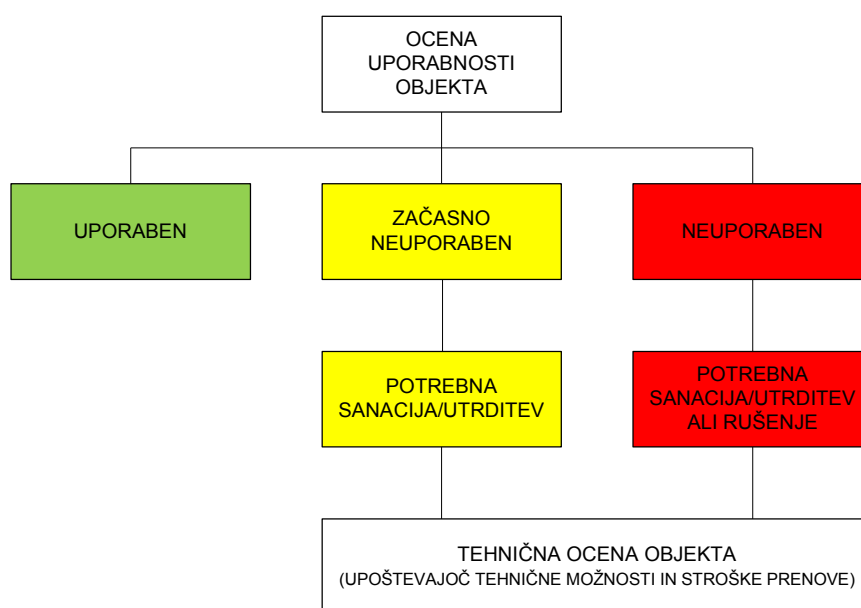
OCENA UPORABNOSTI OBJEKTA

UPORABEN

ZAČASNO NEUPORABEN

NEUPORABEN

POTREBNA SANACIJA/UTRDITEV

POTREBNA SANACIJA/UTRDITEV ALI RUŠENJE

TEHNIČNA OCENA OBJEKTA
(UPOŠTEVAJOČ TEHNIČNE MOŽNOSTI IN STROŠKE PRENOVE)